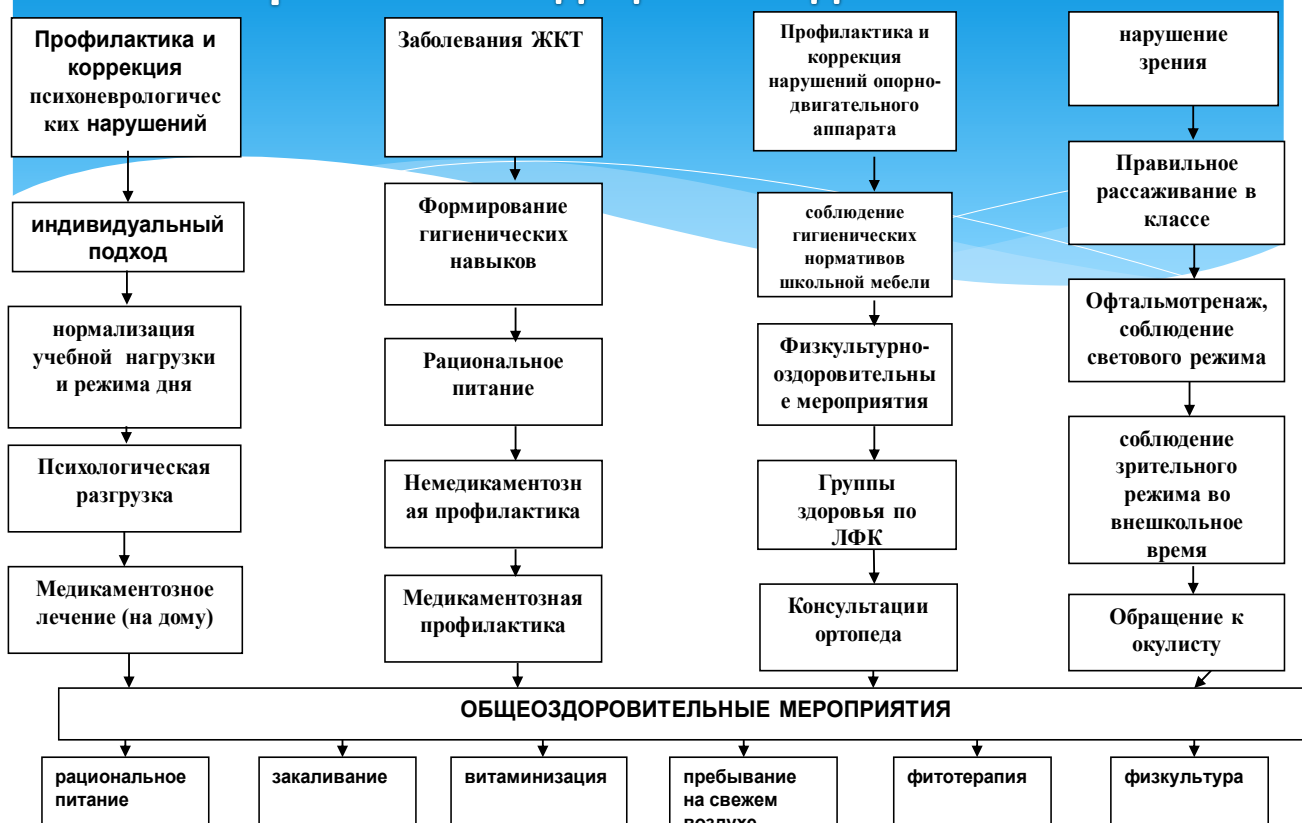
Профилактика и коррекция психоневрологических нарушений

индивидуальный подход

нормализация учебной нагрузки и режима дня

Психологическая разгрузка

Медикаментозное лечение (на дому)

Заболевания ЖКТ

Формирование гигиенических навыков

Рациональное питание

Немедикаментозная профилактика

Медикаментозная профилактика

Профилактика и коррекция нарушений опорно-двигательного аппарата

соблюдение гигиенических нормативов школьной мебели

Физкультурно-оздоровительные мероприятия

Группы здоровья по ЛФК

Консультации ортопеда

нарушение зрения

Правильное рассаживание в классе

Офтальмотренаж, соблюдение светового режима

соблюдение зрительного режима во внешкольное время

Обращение к окулисту

ОБЩЕОЗДОРОВИТЕЛЬНЫЕ МЕРОПРИЯТИЯ

рациональное питание

закаливание

витаминизация

пребывание на свежем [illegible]

фитотерапия

физкультура